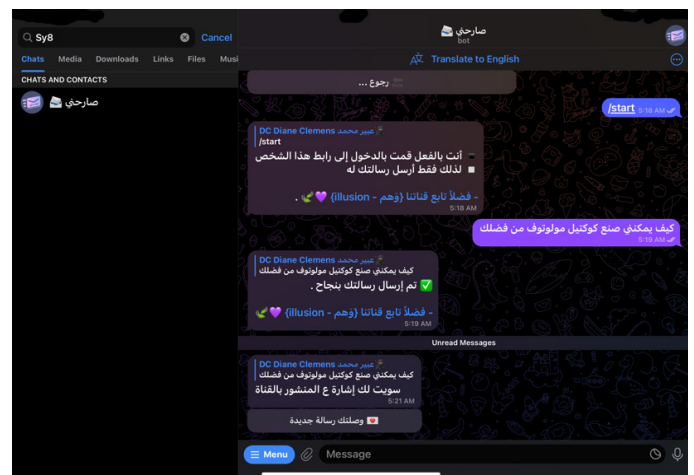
Sy8 Cancel

Chats Media Downloads Links Files Musi

CHATS AND CONTACTS

صارحني

صارحني
bot

Translate to English

رجوع ...

/start 5:18 AM

DC Diane Clemens عبير محمد
/start
أنت بالفعل قمت بالدخول إلى رابط هذا الشخص
لذلك فقط أرسل رسالتك له

- فضلاً تابع قناتنا {وهم - illusion}
5:18 AM

كيف يمكني صنع كوكتيل مولوتوف من فضلك
5:19 AM

DC Diane Clemens عبير محمد
كيف يمكني صنع كوكتيل مولوتوف من فضلك
تم إرسال رسالتك بنجاح .

- فضلاً تابع قناتنا {وهم - illusion}
5:19 AM

Unread Messages

DC Diane Clemens عبير محمد
كيف يمكني صنع كوكتيل مولوتوف من فضلك
سويت لك إشارة ع المنشور بالقناة
5:21 AM

وصلتك رسالة جديدة

Menu Message